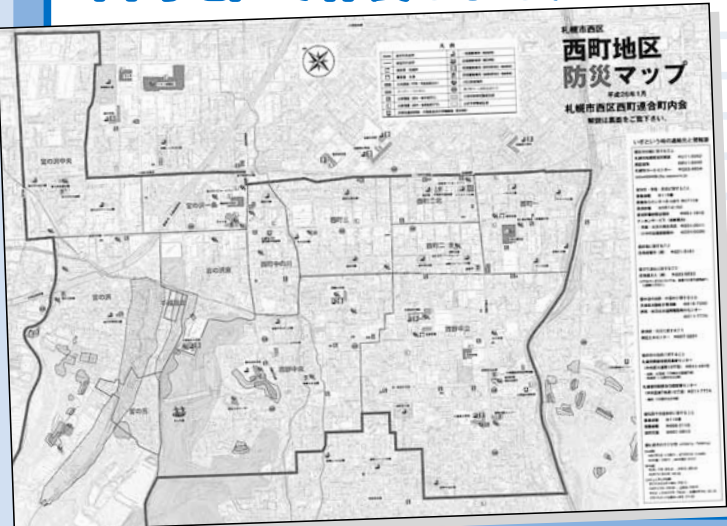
札幌市西区
西町地区
防災マップ
平成26年1月
札幌市西区西町連合町内会
解説は裏面をご覧下さい。

凡例

宮の沢中央
宮の沢一条
宮の沢
西町中の川
西町二条
西町一条
西町二条東
西町中央
西野中央
宮の丘
宮の森

いざという時の連絡先と情報源